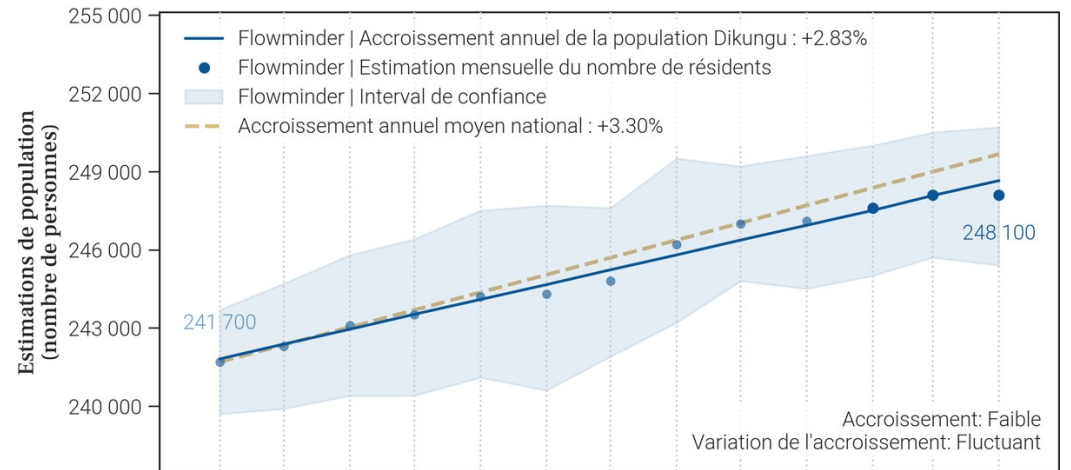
Estimations de population (nombre de personnes)

255 000
252 000
249 000
246 000
243 000
240 000

Flowminder | Accroissement annuel de la population Dikungu : +2.83%
Flowminder | Estimation mensuelle du nombre de résidents
Flowminder | Interval de confiance
Accroissement annuel moyen national : +3.30%

241 700
248 100

Accroissement: Faible
Variation de l'accroissement: Fluctuant